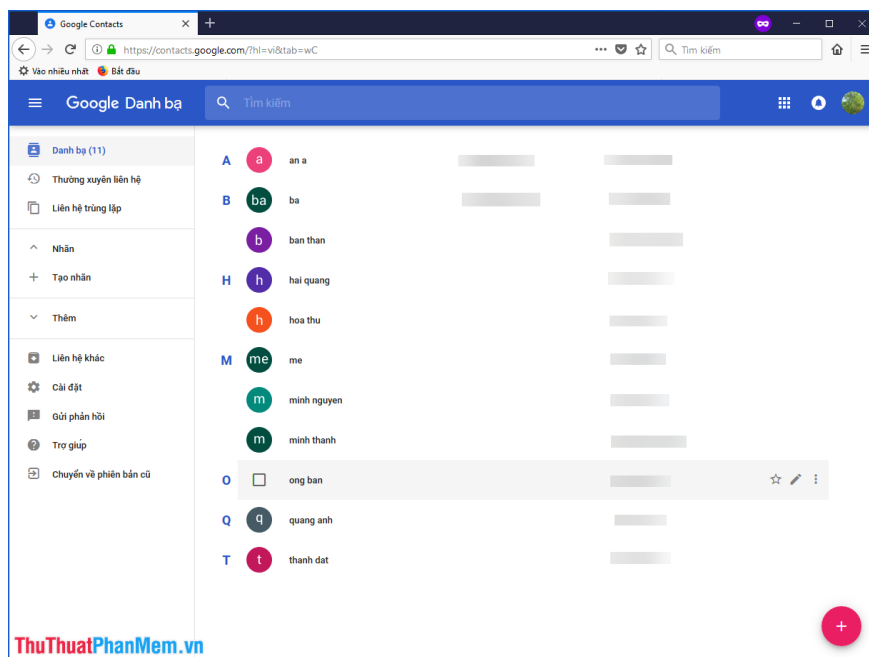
Google Contacts

https://contacts.google.com/?hl=vi&tab=wC

Tìm kiếm

Vào nhiều nhất

Bắt đầu

Google Danh bạ

Tìm kiếm

Danh bạ (11)

Thường xuyên liên hệ

Liên hệ trùng lặp

Nhãn

Tạo nhãn

Thêm

Liên hệ khác

Cài đặt

Gửi phản hồi

Trợ giúp

Chuyển về phiên bản cũ

A
a
an a

B
ba
ba

b
ban than

H
h
hai quang

h
hoa thu

M
me
me

m
minh nguyen

m
minh thanh

O
ong ban

Q
q
quang anh

T
t
thanh dat

ThuThuatPhanMem.vn